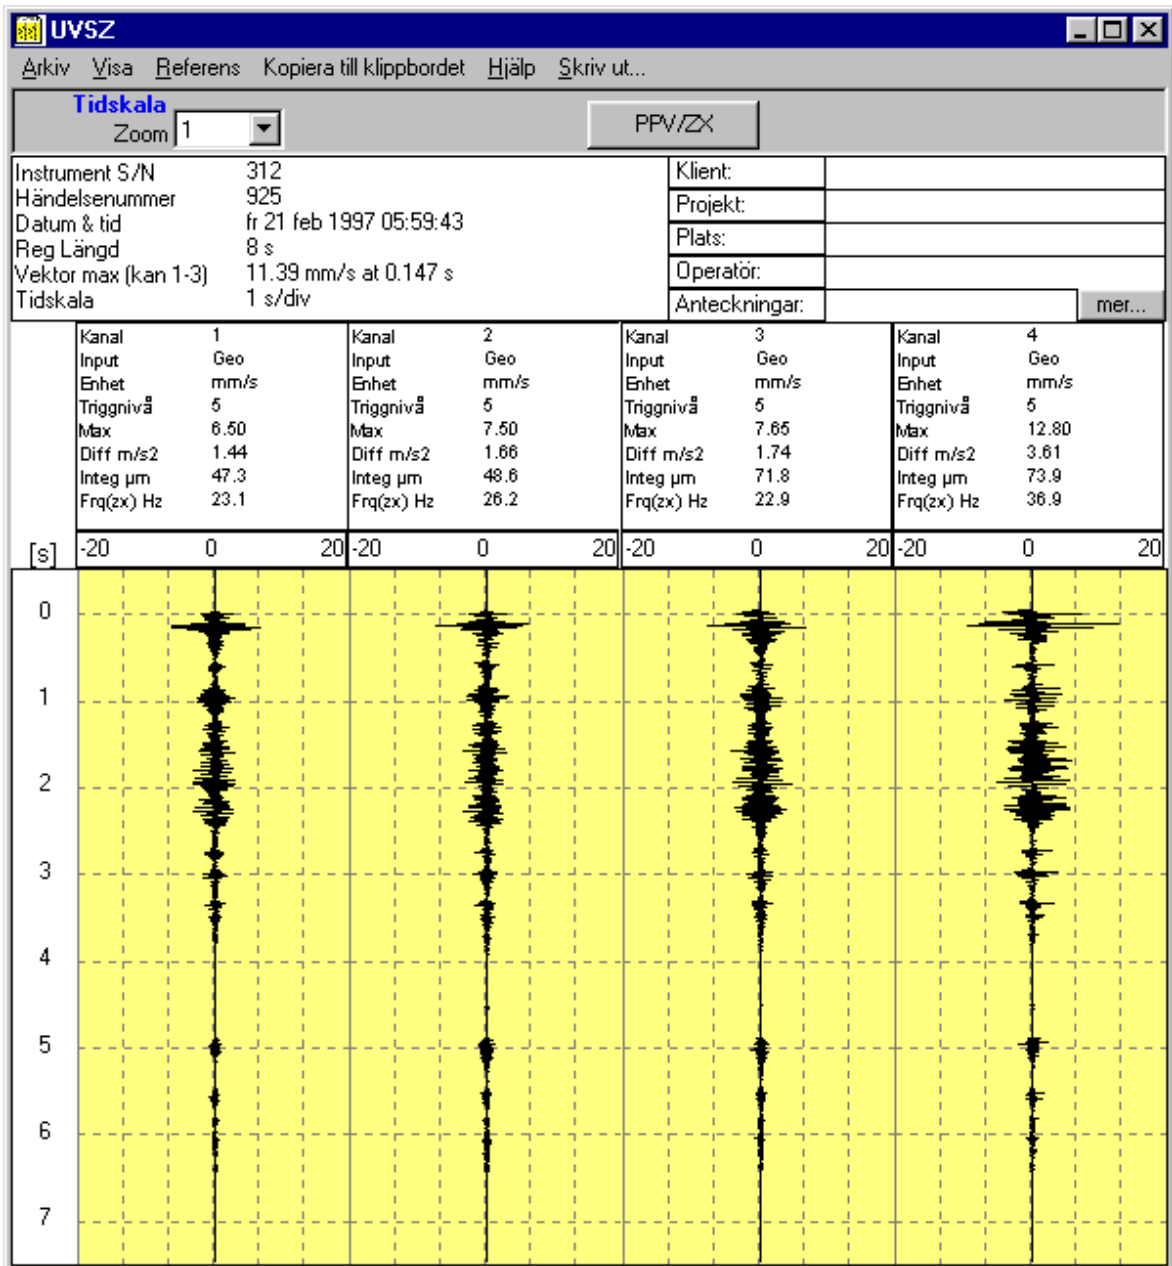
UVSZ

Arkiv Visa Referens Kopiera till klippbordet Hjälp Skriv ut...

Tidskala
Zoom 1

PPV/ZX

Instrument S/N 312
Händelsenummer 925
Datum & tid fr 21 feb 1997 05:59:43
Reg Längd 8 s
Vektor max (kan 1-3) 11.39 mm/s at 0.147 s
Tidskala 1 s/div

Klient:
Projekt:
Plats:
Operatör:
Anteckningar:
mer...

| Kanal | 1 | Kanal | 2 | Kanal | 3 | Kanal | 4 |
|---|---|---|---|---|---|---|---|
| Input | Geo | Input | Geo | Input | Geo | Input | Geo |
| Enhet | mm/s | Enhet | mm/s | Enhet | mm/s | Enhet | mm/s |
| Triggnivå | 5 | Triggnivå | 5 | Triggnivå | 5 | Triggnivå | 5 |
| Max | 6.50 | Max | 7.50 | Max | 7.65 | Max | 12.80 |
| Diff m/s2 | 1.44 | Diff m/s2 | 1.66 | Diff m/s2 | 1.74 | Diff m/s2 | 3.61 |
| Integ µm | 47.3 | Integ µm | 48.6 | Integ µm | 71.8 | Integ µm | 73.9 |
| Frq(zx) Hz | 23.1 | Frq(zx) Hz | 26.2 | Frq(zx) Hz | 22.9 | Frq(zx) Hz | 36.9 |

[s] -20 0 20 -20 0 20 -20 0 20 -20 0 20

0
1
2
3
4
5
6
7